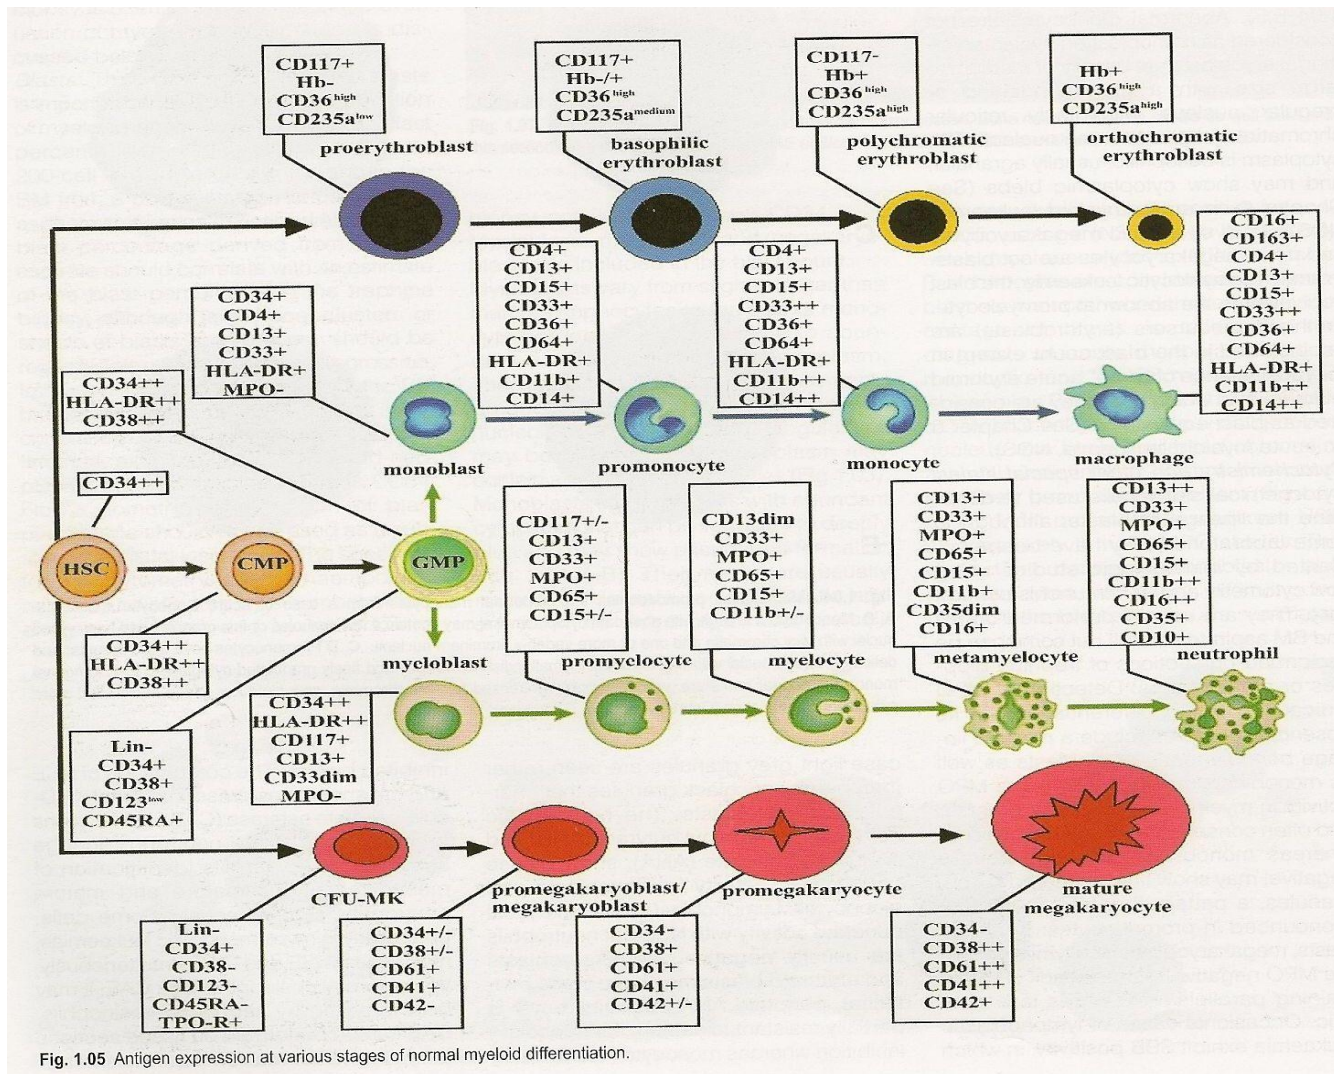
CD117+
Hb-
CD36$^{high}$
CD235a$^{low}$

proerythroblast

CD117+
Hb-/+
CD36$^{high}$
CD235a$^{medium}$

basophilic erythroblast

CD117-
Hb+
CD36$^{high}$
CD235a$^{high}$

polychromatic erythroblast

Hb+
CD36$^{high}$
CD235a$^{high}$

orthochromatic erythroblast

CD16+
CD163+
CD4+
CD13+
CD15+
CD33++
CD36+
CD64+
HLA-DR+
CD11b++
CD14++

CD34+
CD4+
CD13+
CD33+
HLA-DR+
MPO-

CD4+
CD13+
CD15+
CD33+
CD36+
CD64+
HLA-DR+
CD11b+
CD14+

CD4+
CD13+
CD15+
CD33++
CD36+
CD64+
HLA-DR+
CD11b++
CD14++

CD34++
HLA-DR++
CD38++

monoblast

promonocyte

monocyte

macrophage

CD34++

HSC

CMP

GMP

CD117+/-
CD13+
CD33+
MPO+
CD65+
CD15+/-

CD13dim
CD33+
MPO+
CD65+
CD15+
CD11b+/-

CD13+
CD33+
MPO+
CD65+
CD15+
CD11b+
CD35dim
CD16+

CD13++
CD33+
MPO+
CD65+
CD15+
CD11b++
CD16++
CD35+
CD10+

CD34++
HLA-DR++
CD38++

myeloblast

promyelocyte

myelocyte

metamyelocyte

neutrophil

CD34++
HLA-DR++
CD117+
CD13+
CD33dim
MPO-

Lin-
CD34+
CD38+
CD123$^{low}$
CD45RA+

CFU-MK

promegakaryoblast/ megakaryoblast

promegakaryocyte

mature megakaryocyte

Lin-
CD34+
CD38-
CD123-
CD45RA-
TPO-R+

CD34+/-
CD38+/-
CD61+
CD41+
CD42-

CD34-
CD38+
CD61+
CD41+
CD42+/-

CD34-
CD38++
CD61++
CD41++
CD42+

Fig. 1.05 Antigen expression at various stages of normal myeloid differentiation.